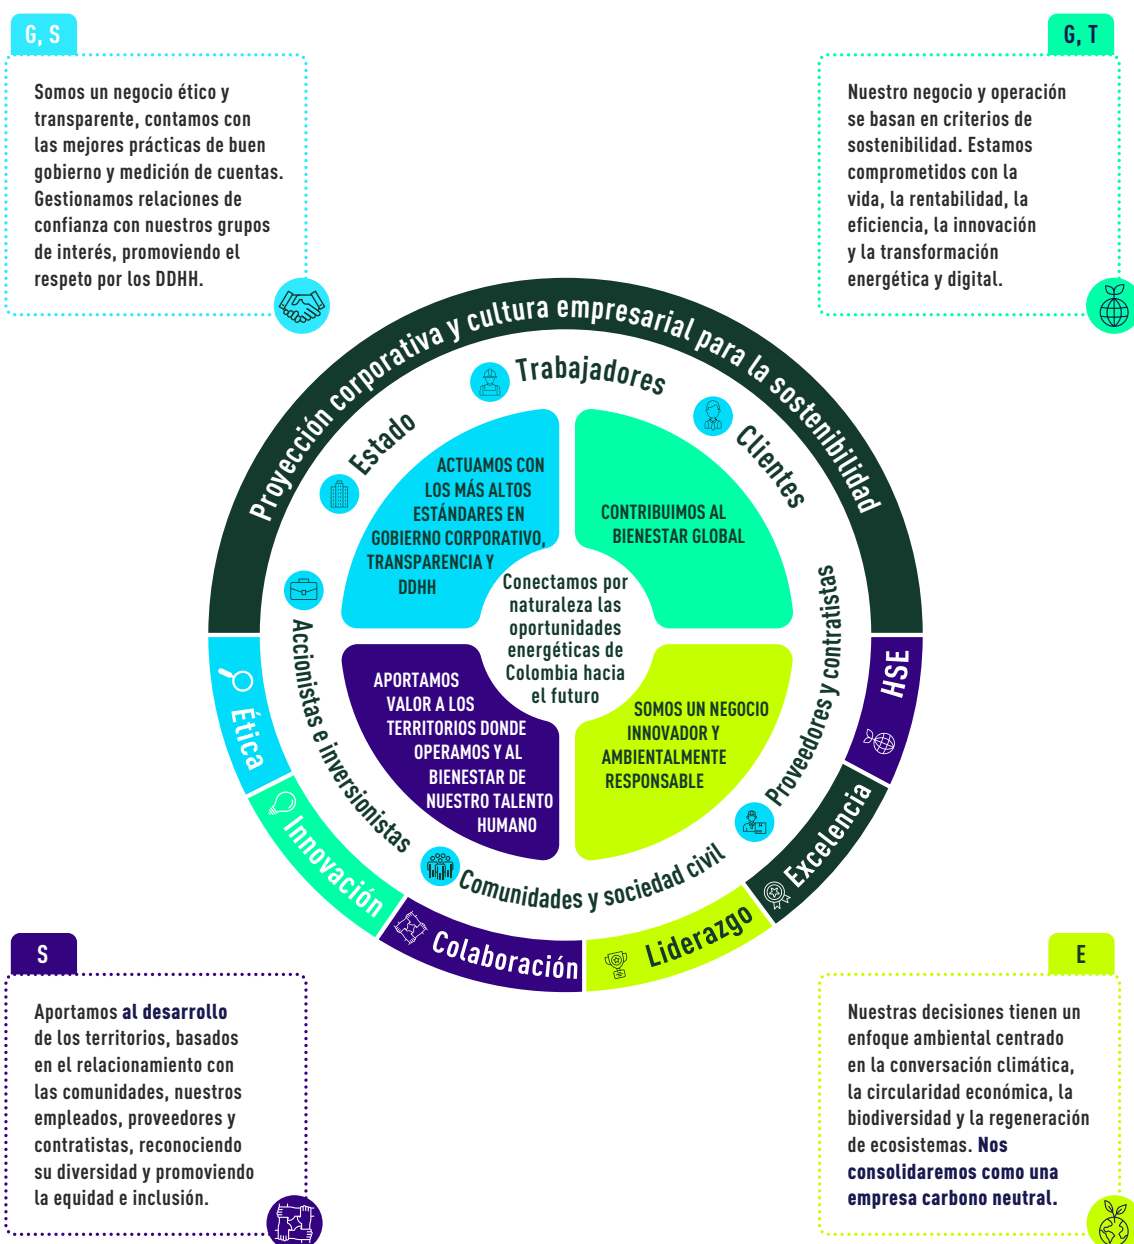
G, S

Somos un negocio ético y transparente, contamos con las mejores prácticas de buen gobierno y medición de cuentas. Gestionamos relaciones de confianza con nuestros grupos de interés, promoviendo el respeto por los DDHH.

G, T

Nuestro negocio y operación se basan en criterios de sostenibilidad. Estamos comprometidos con la vida, la rentabilidad, la eficiencia, la innovación y la transformación energética y digital.

Proyección corporativa y cultura empresarial para la sostenibilidad

Trabajadores

Clientes

Estado

Proveedores y contratistas

Accionistas e inversionistas

Comunidades y sociedad civil

ACTUAMOS CON LOS MÁS ALTOS ESTÁNDARES EN GOBIERNO CORPORATIVO, TRANSPARENCIA Y DDHH

CONTRIBUIMOS AL BIENESTAR GLOBAL

Conectamos por naturaleza las oportunidades energéticas de Colombia hacia el futuro

APORTAMOS VALOR A LOS TERRITORIOS DONDE OPERAMOS Y AL BIENESTAR DE NUESTRO TALENTO HUMANO

SOMOS UN NEGOCIO INNOVADOR Y AMBIENTALMENTE RESPONSABLE

HSE

Ética

Innovación

Colaboración

Liderazgo

Excelencia

S

Aportamos al desarrollo de los territorios, basados en el relacionamiento con las comunidades, nuestros empleados, proveedores y contratistas, reconociendo su diversidad y promoviendo la equidad e inclusión.

E

Nuestras decisiones tienen un enfoque ambiental centrado en la conversación climática, la circularidad económica, la biodiversidad y la regeneración de ecosistemas. Nos consolidaremos como una empresa carbono neutral.